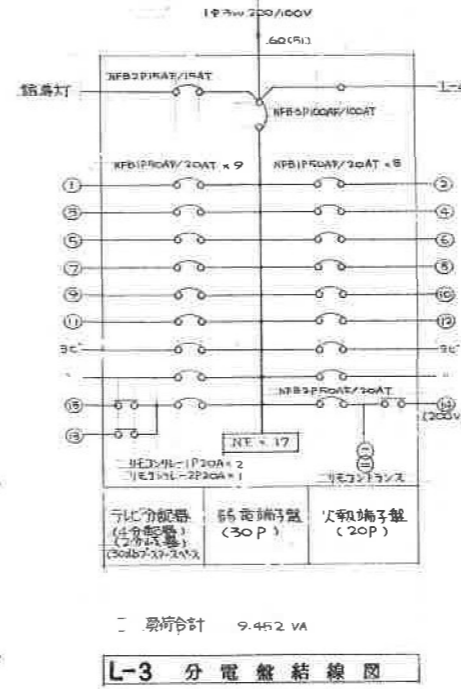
1φ3w 200/100V

60(51)

誘導灯

NFB2P15AF/15AT

L-4

NFB3P100AF/100AT

NFB1P50AF/20AT × 9

NFB1P50AF/20AT × 8

①

②

③

④

⑤

⑥

⑦

⑧

⑨

⑩

⑪

⑫

予ビ

予ビ

NFB2P50AF/20AT

⑮

⑭

(200V)

⑬

NE × 17

リモコンリレー 1P20A × 2

リモコンリレー 2P20A × 1

リモコントランス

テレビ分配器 (4分配器) (2分岐器) (30dbブースタースペース)

弱電端子盤 (30P)

火報端子盤 (20P)

負荷合計 9.452 VA

L-3 分電盤結線図